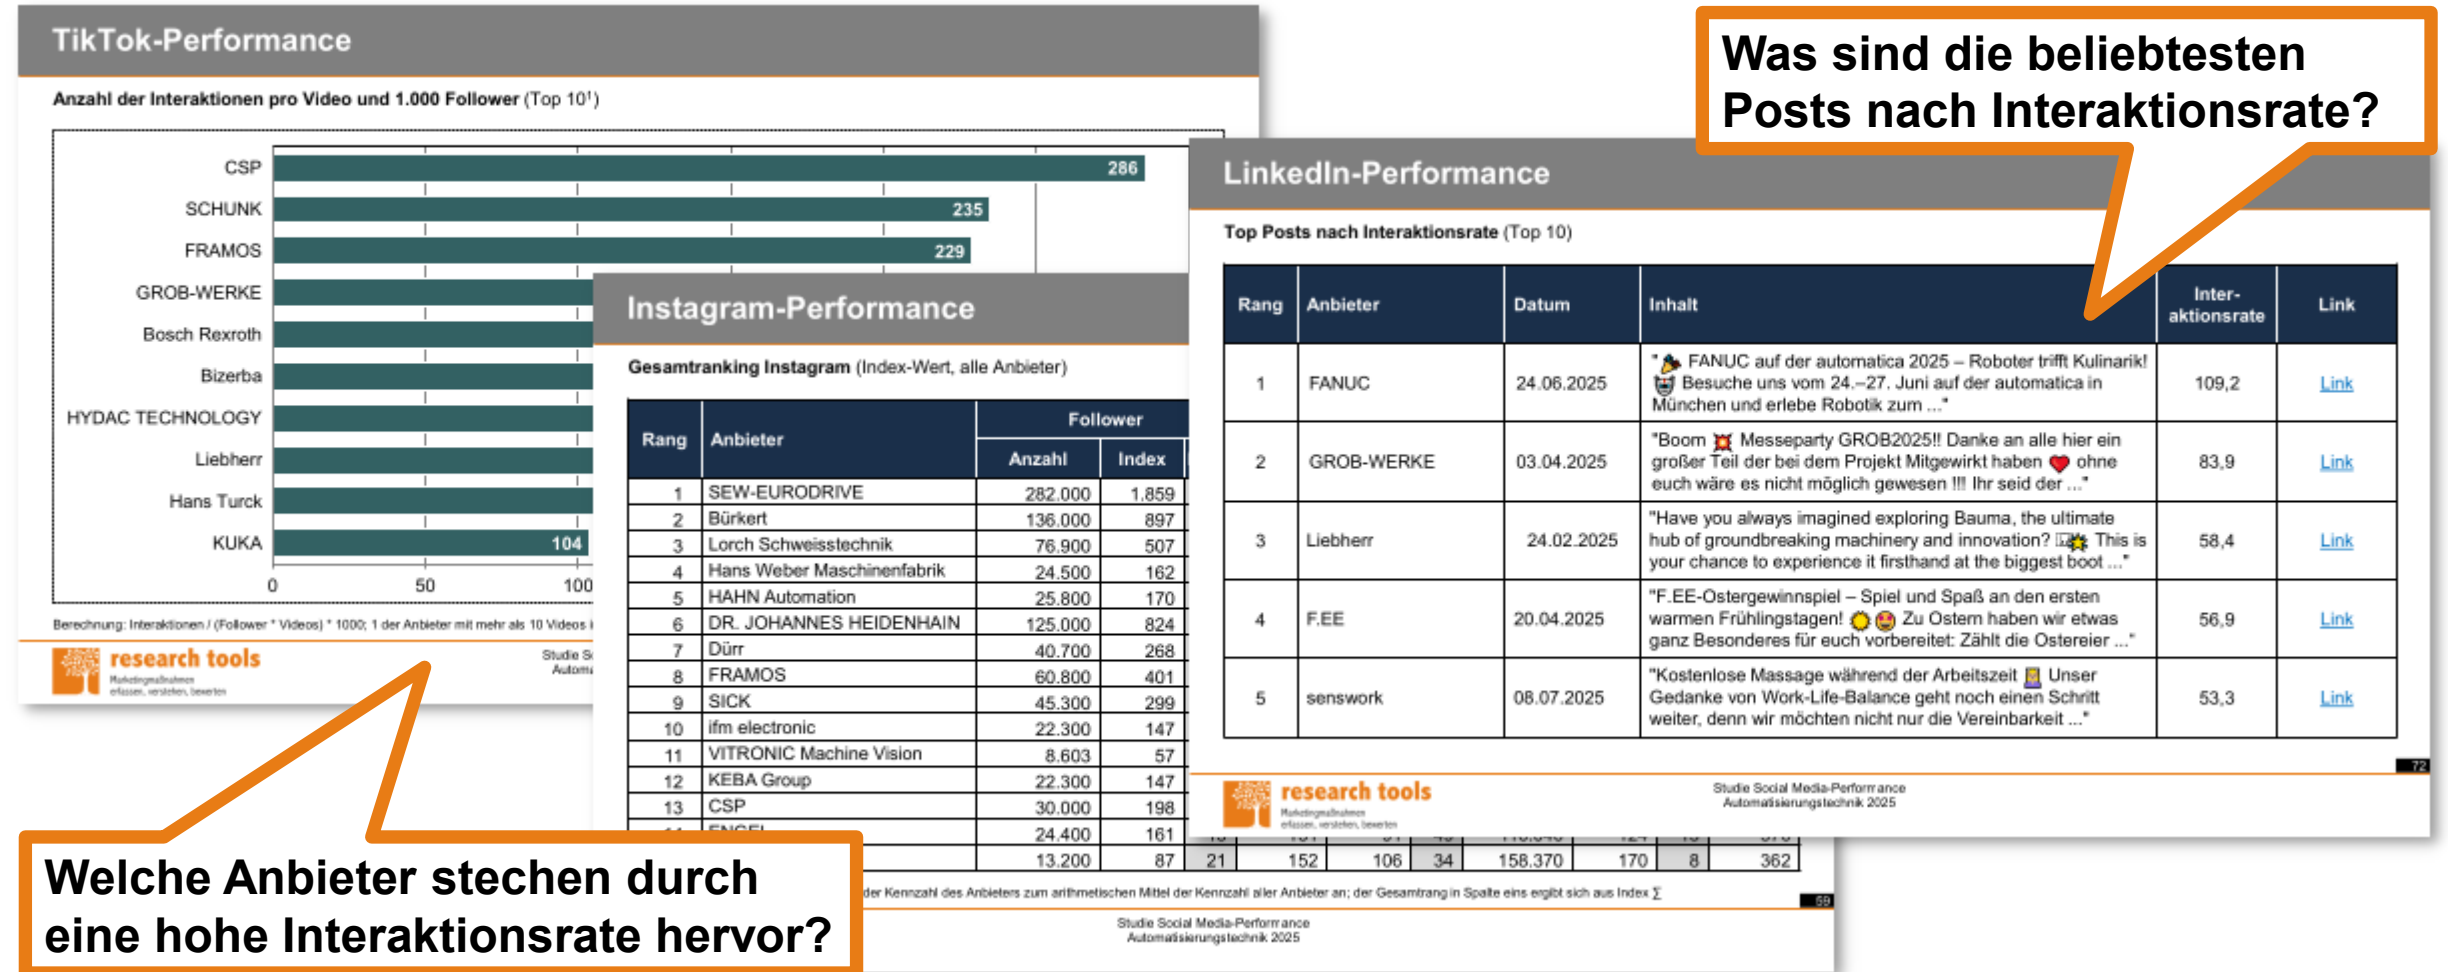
TikTok-Performance

Anzahl der Interaktionen pro Video und 1.000 Follower (Top 10¹)

CSP 286
SCHUNK 235
FRAMOS 229
GROB-WERKE
Bosch Rexroth
Bizerba
HYDAC TECHNOLOGY
Liebherr
Hans Turck
KUKA 104

0 50 100

Berechnung: Interaktionen / (Follower * Videos) * 1000; 1 der Anbieter mit mehr als 10 Videos i

research tools

Studie S
Autom

Instagram-Performance

Gesamtranking Instagram (Index-Wert, alle Anbieter)

| Rang | Anbieter | Follower Anzahl | Follower Index |
|---|---|---|---|
| 1 | SEW-EURODRIVE | 282.000 | 1.859 |
| 2 | Bürkert | 136.000 | 897 |
| 3 | Lorch Schweisstechnik | 76.900 | 507 |
| 4 | Hans Weber Maschinenfabrik | 24.500 | 162 |
| 5 | HAHN Automation | 25.800 | 170 |
| 6 | DR. JOHANNES HEIDENHAIN | 125.000 | 824 |
| 7 | Dürr | 40.700 | 268 |
| 8 | FRAMOS | 60.800 | 401 |
| 9 | SICK | 45.300 | 299 |
| 10 | ifm electronic | 22.300 | 147 |
| 11 | VITRONIC Machine Vision | 8.603 | 57 |
| 12 | KEBA Group | 22.300 | 147 |
| 13 | CSP | 30.000 | 198 |
| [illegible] | ENGEL | 24.400 | 161 |
| | | 13.200 | 87 |

21 152 106 34 158.370 170 8 362

der Kennzahl des Anbieters zum arithmetischen Mittel der Kennzahl aller Anbieter an; der Gesamtrang in Spalte eins ergibt sich aus Index ∑

69

Studie Social Media-Performance
Automatisierungstechnik 2025

LinkedIn-Performance

Top Posts nach Interaktionsrate (Top 10)

| Rang | Anbieter | Datum | Inhalt | Inter-aktionsrate | Link |
|---|---|---|---|---|---|
| 1 | FANUC | 24.06.2025 | "FANUC auf der automatica 2025 – Roboter trifft Kulinarik! Besuche uns vom 24.–27. Juni auf der automatica in München und erlebe Robotik zum ..." | 109,2 | Link |
| 2 | GROB-WERKE | 03.04.2025 | "Boom Messeparty GROB2025!! Danke an alle hier ein großer Teil der bei dem Projekt Mitgewirkt haben ohne euch wäre es nicht möglich gewesen !!! Ihr seid der ..." | 83,9 | Link |
| 3 | Liebherr | 24.02.2025 | "Have you always imagined exploring Bauma, the ultimate hub of groundbreaking machinery and innovation? This is your chance to experience it firsthand at the biggest boot ..." | 58,4 | Link |
| 4 | F.EE | 20.04.2025 | "F.EE-Ostergewinnspiel – Spiel und Spaß an den ersten warmen Frühlingstagen! Zu Ostern haben wir etwas ganz Besonderes für euch vorbereitet: Zählt die Ostereier ..." | 56,9 | Link |
| 5 | senswork | 08.07.2025 | "Kostenlose Massage während der Arbeitszeit Unser Gedanke von Work-Life-Balance geht noch einen Schritt weiter, denn wir möchten nicht nur die Vereinbarkeit ..." | 53,3 | Link |

72

research tools

Studie Social Media-Performance
Automatisierungstechnik 2025

Was sind die beliebtesten Posts nach Interaktionsrate?

Welche Anbieter stechen durch eine hohe Interaktionsrate hervor?